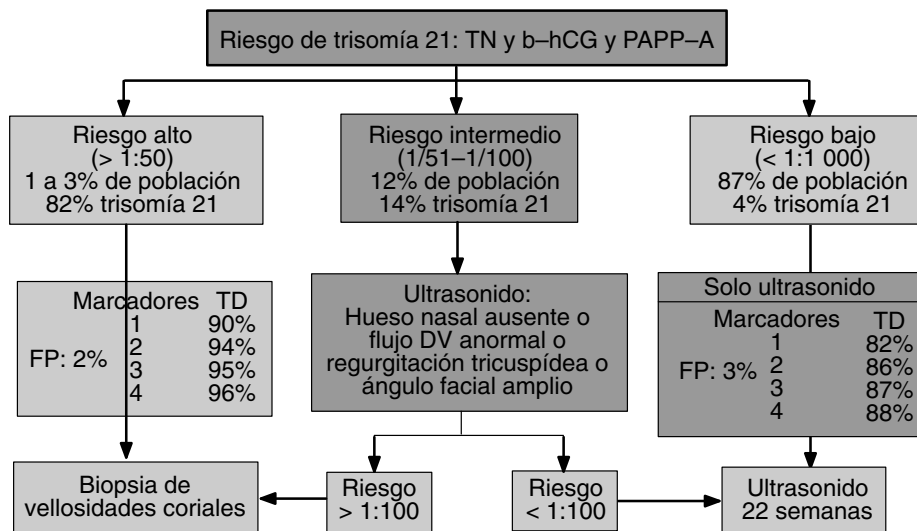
Riesgo de trisomía 21: TN y b–hCG y PAPP–A

Riesgo alto
(> 1:50)
1 a 3% de población
82% trisomía 21

Riesgo intermedio
(1/51–1/100)
12% de población
14% trisomía 21

Riesgo bajo
(< 1:1 000)
87% de población
4% trisomía 21

| | Marcadores | TD |
|---|---|---|
| FP: 2% | 1 | 90% |
| | 2 | 94% |
| | 3 | 95% |
| | 4 | 96% |

Ultrasonido:
Hueso nasal ausente o flujo DV anormal o regurgitación tricuspídea o ángulo facial amplio

Solo ultrasonido

| | Marcadores | TD |
|---|---|---|
| FP: 3% | 1 | 82% |
| | 2 | 86% |
| | 3 | 87% |
| | 4 | 88% |

Biopsia de vellosidades coriales

Riesgo
> 1:100

Riesgo
< 1:100

Ultrasonido
22 semanas